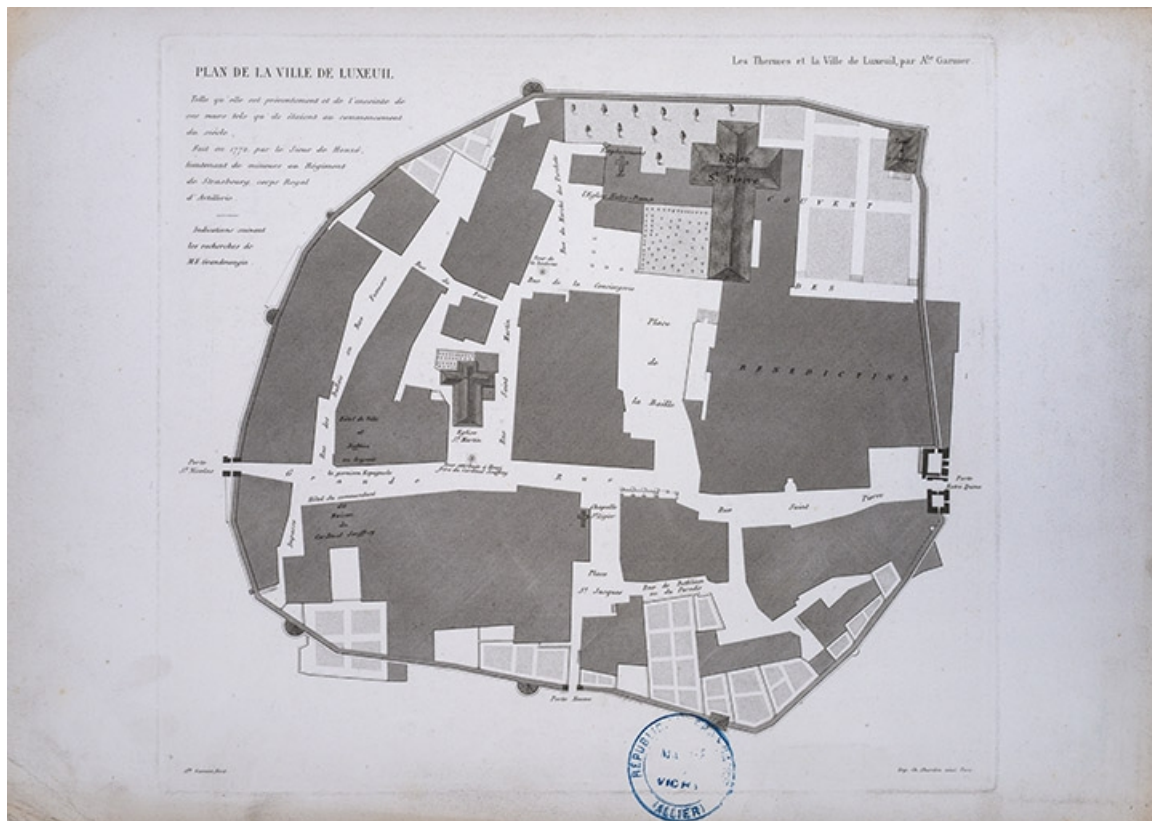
PLAN DE LA VILLE DE LUXEUIL

Les Thermes et la Ville de Luxeuil, par Ad. Garnier

Telle qu'elle est présentement et de l'enceinte de ces murs tels qu'ils étaient au commencement du siècle,
Fait en 1772, par le Sieur de Rouvé, lieutenant de mineurs au Régiment de Strasbourg, corps Royal d'Artillerie

Indications suivant les recherches de Mr Grandmougin

Eglise St Pierre

COUVENT DES BENEDICTINS

L'Eglise Notre-Dame

Rue du Marché des Pardons

Rue de la Conciergerie

Place de la Baille

Rue du Four

Rue Saint Martin

Rue Jeanne

Eglise St Martin

Hôtel de Ville et Justice

Porte St Nicolas

Grande Rue

Rue Saint Pierre

Porte Notre Dame

Chapelle St Jacques

Place St Jacques

Rue de Bethléem ou du Paradis

Hôtel du commandant

Maison du Cardinal Jouffroy

Porte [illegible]

Ad. Garnier del.

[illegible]

RÉPUBLIQUE FRANÇAISE
VICHY
(ALLIER)